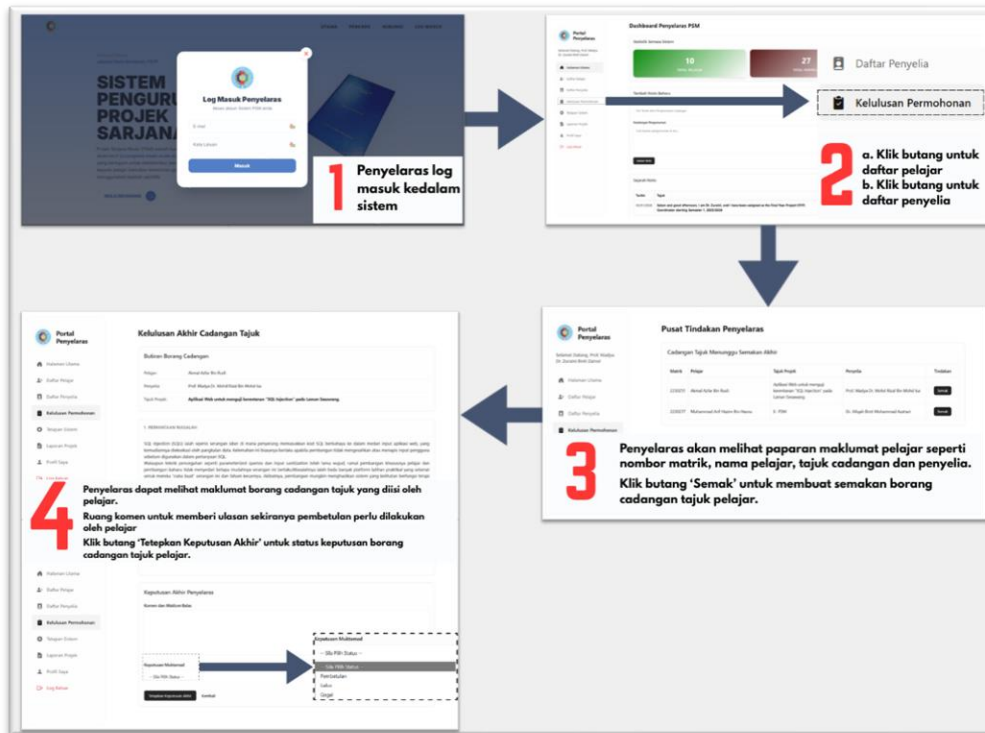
SISTEM
PENGURU
PROJEK
SARJANA

Log Masuk Penyelaras

E-mel

Kata Laluan

Masuk

1 Penyelaras log masuk kedalam sistem

Portal Penyelaras

Dashboard Penyelaras PSM

10

27

Daftar Penyelia

Kelulusan Permohonan

2 a. Klik butang untuk daftar pelajar
b. Klik butang untuk daftar penyelia

Portal Penyelaras

Pusat Tindakan Penyelaras

Cadangan Tajuk Menunggu Semakan Akhir

| Matrik | Pelajar | Tajuk Projek | Penyelia | Tindakan |
|---|---|---|---|---|
| 2230215 | Akmal Azfar Bin Rusli | Aplikasi Web untuk mengesan kerentanan "SQL Injection" pada Lemun Geosaang | Prof. Madya Dr. Mohd Rizal Bin Mohd Isa | Semak |
| 2230277 | Muhammad Arif Naeim Bin Hamza | E-TRM | Dr. Wagdi Binti Mohammad Kashani | Semak |

Kelulusan Permohonan

3 Penyelaras akan melihat paparan maklumat pelajar seperti nombor matrik, nama pelajar, tajuk cadangan dan penyelia.
Klik butang 'Semak' untuk membuat semakan borang cadangan tajuk pelajar.

Portal Penyelaras

Kelulusan Akhir Cadangan Tajuk

Butiran Borang Cadangan

Pelajar Akmal Azfar Bin Rusli

Penyelia Prof. Madya Dr. Mohd Rizal Bin Mohd Isa

Tajuk Projek Aplikasi Web untuk mengesan kerentanan "SQL Injection" pada Lemun Geosaang

Halaman Utama
Daftar Pelajar
Daftar Penyelia
Kelulusan Permohonan
Tetapan Sistem
Laporan Projek
Profil Saya
Log Keluar

4 Penyelaras dapat melihat maklumat borang cadangan tajuk yang diisi oleh pelajar.
Ruang komen untuk memberi ulasan sekiranya pembetulan perlu dilakukan oleh pelajar
Klik butang 'Tetepkan Keputusan Akhir' untuk status keputusan borang cadangan tajuk pelajar.

Keputusan Akhir Penyelaras

Komen dan Maklum Balas

Keputusan Muktamad

-- Sila Pilih Status --

Keputusan Muktamad
-- Sila Pilih Status --
-- Sila Pilih Status --
Pembetulan
Lulus
Gagal

Tetapkan Keputusan Akhir
Kembali